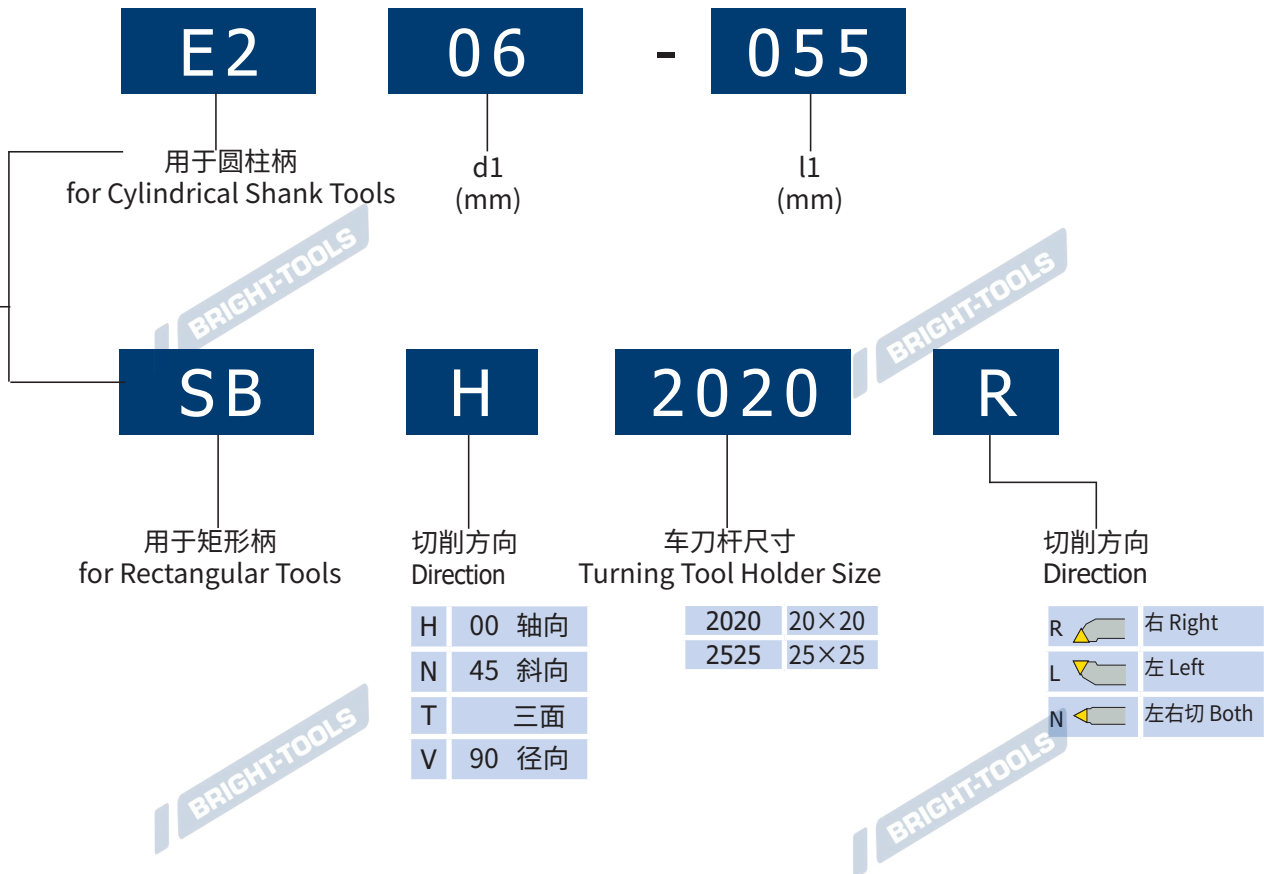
E2 06 - 055

用于圆柱柄
for Cylindrical Shank Tools

d1
(mm)

l1
(mm)

BRIGHT-TOOLS

BRIGHT-TOOLS

SB H 2020 R

用于矩形柄
for Rectangular Tools

切削方向
Direction

| H | 00 轴向 |
|---|---|
| N | 45 斜向 |
| T | 三面 |
| V | 90 径向 |

车刀杆尺寸
Turning Tool Holder Size

| 2020 | 20×20 |
|---|---|
| 2525 | 25×25 |

切削方向
Direction

| R | 右 Right |
|---|---|
| L | 左 Left |
| N | 左右切 Both |

BRIGHT-TOOLS

BRIGHT-TOOLS